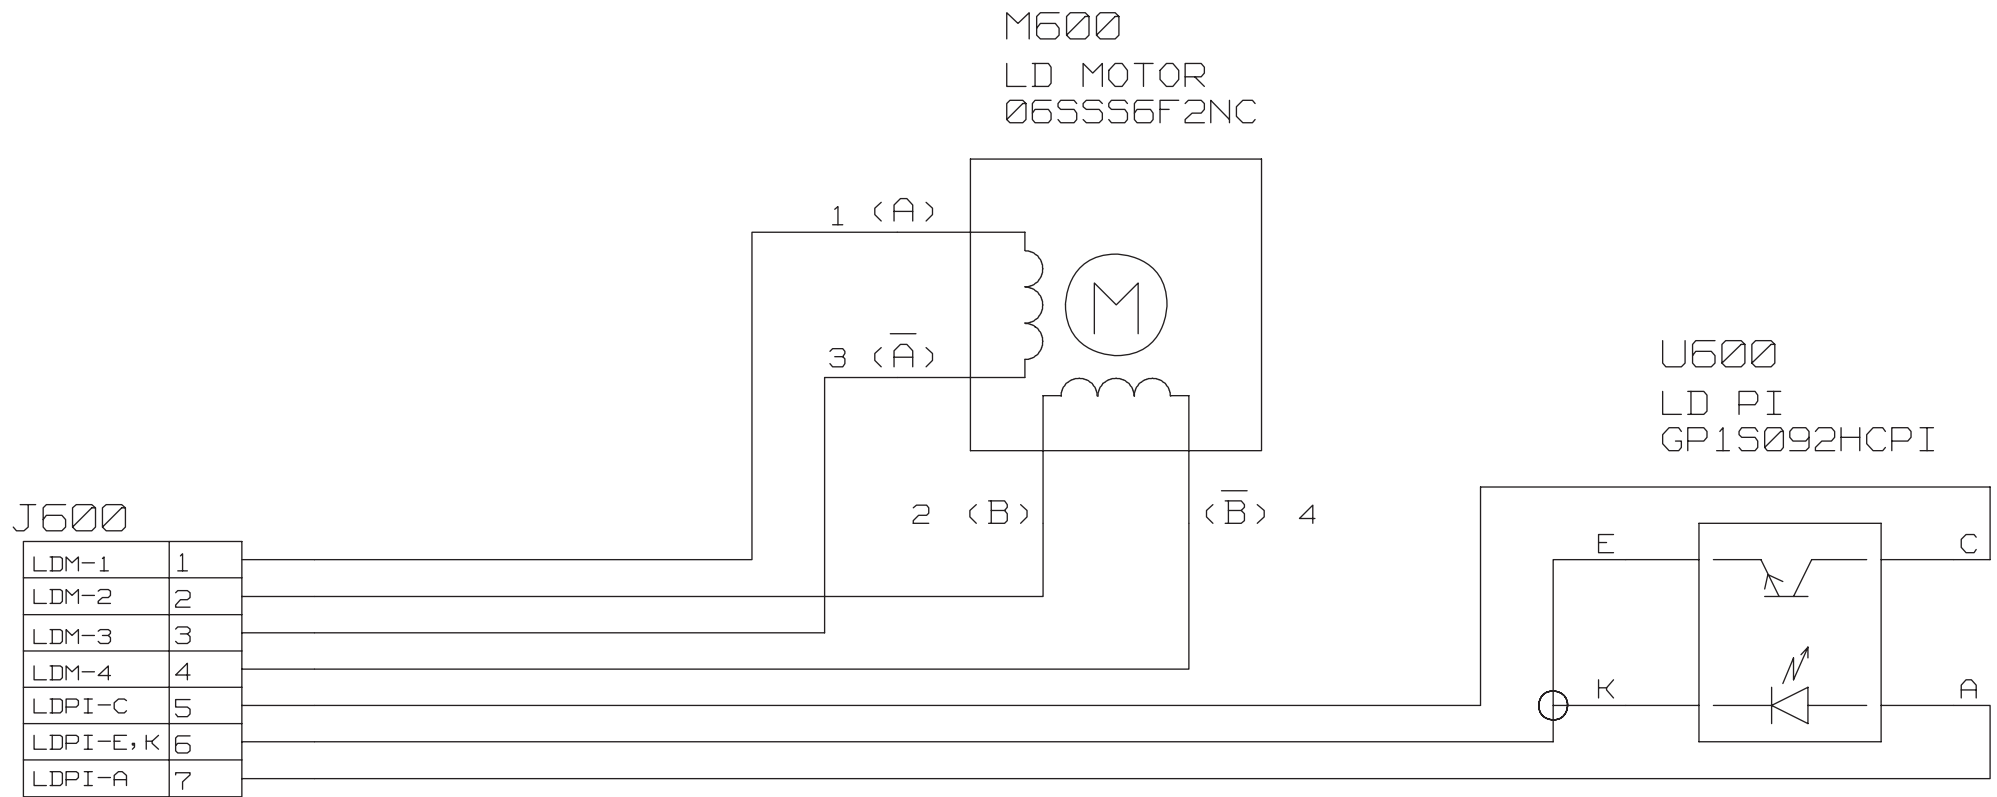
M600
LD MOTOR
06SSS6F2NC

1 (A)

M

3 ($\overline{A}$)

2 (B)

($\overline{B}$) 4

U600
LD PI
GP1S092HCPI

J600

| LDM-1 | 1 |
|---|---|
| LDM-2 | 2 |
| LDM-3 | 3 |
| LDM-4 | 4 |
| LDPI-C | 5 |
| LDPI-E,K | 6 |
| LDPI-A | 7 |

E

C

K

A